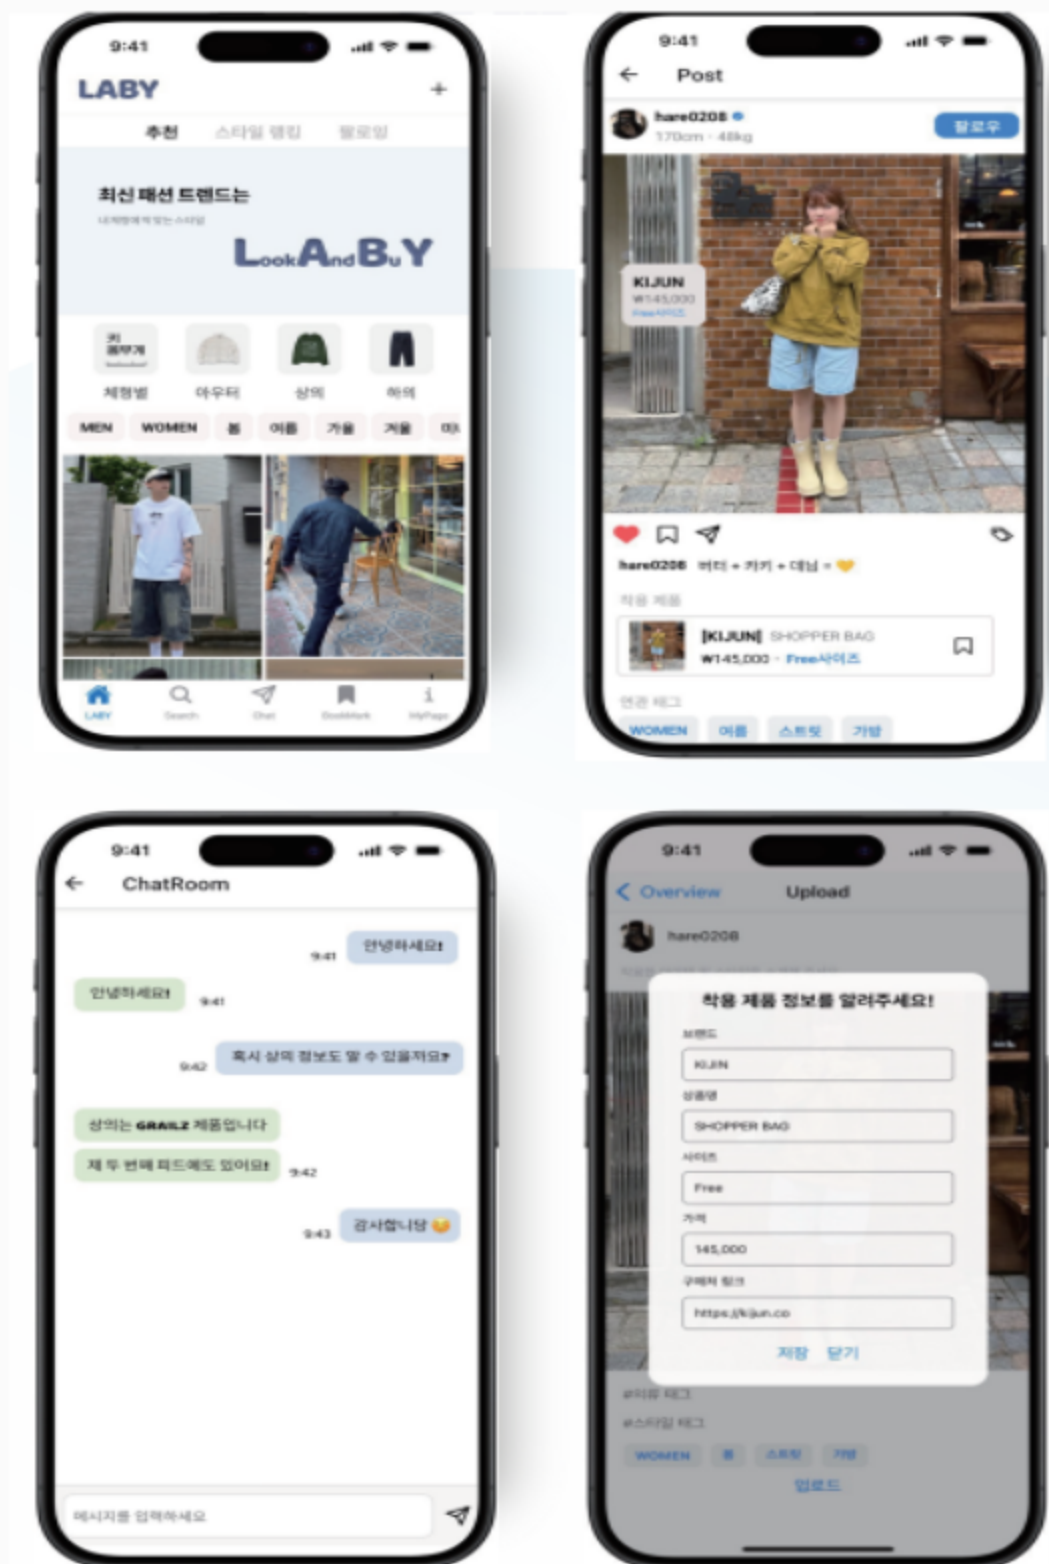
9:41

LABY

+

추천 스타일 랭킹 팔로잉

최신 패션 트렌드는

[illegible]

LookAndBuY

체형별 아우터 상의 하의

MEN WOMEN 봄 여름 가을 겨울

LABY Search Chat BookMark MyPage

9:41

Post

hare0208

170cm · 48kg

팔로우

KIJUN
₩145,000
Free사이즈

hare0208 버킷 + 카키 + 데님 = 💛

착용 제품

[KIJUN] SHOPPER BAG
₩145,000 · Free사이즈

연관 태그

WOMEN 여름 스트릿 가방

9:41

ChatRoom

9:41 안녕하세요!

안녕하세요! 9:41

9:42 혹시 상의 정보도 알 수 있을까요?

상의는 GRAILZ 제품입니다

제 두 번째 피드에도 있어요! 9:42

9:43 감사합니당 😊

메시지를 입력하세요

9:41

Overview Upload

hare0208

착용 제품 정보를 알려주세요!

브랜드

KIJUN

상품명

SHOPPER BAG

사이즈

Free

가격

145,000

구매처 링크

https://kijun.co

저장 닫기

#의류 태그

#스타일 태그

WOMEN 봄 스트릿 가방

업로드